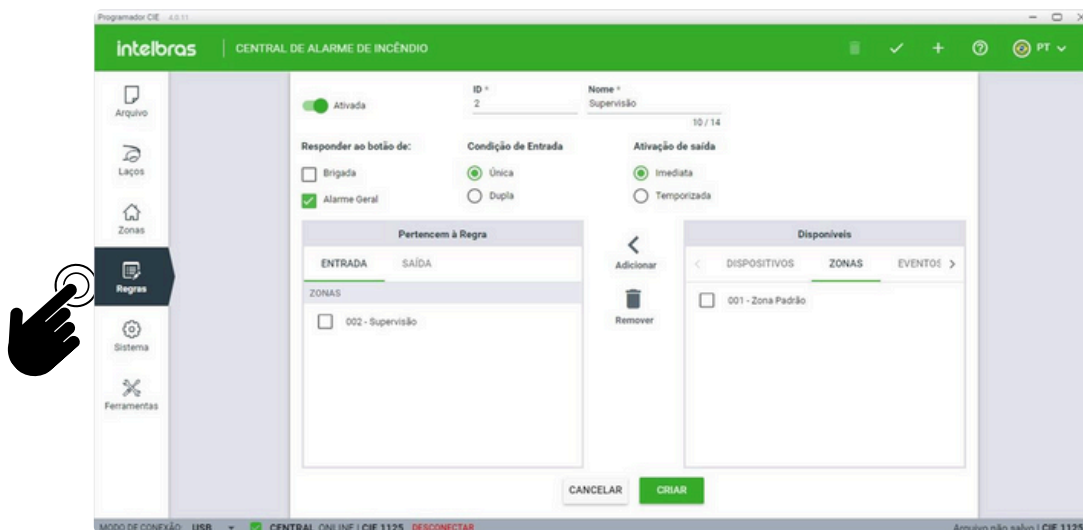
Programador CIE 4.0.11

intelbras | CENTRAL DE ALARME DE INCÊNDIO

PT

Arquivo

Laços

Zonas

Regras

Sistema

Ferramentas

Ativada

ID *
2

Nome *
Supervisão
10 / 14

Responder ao botão de:
Brigada
Alarme Geral

Condição de Entrada
Única
Dupla

Ativação de saída
Imediata
Temporizada

Pertencem à Regra

ENTRADA SAÍDA

ZONAS

002 - Supervisão

Adicionar

Remover

Disponíveis

DISPOSITIVOS ZONAS EVENTOS

001 - Zona Padrão

CANCELAR CRIAR

MODO DE CONEXÃO: USB CENTRAL ONLINE | CIE 1125 DESCONECTAR

Arquivo não salvo | CIE 1125